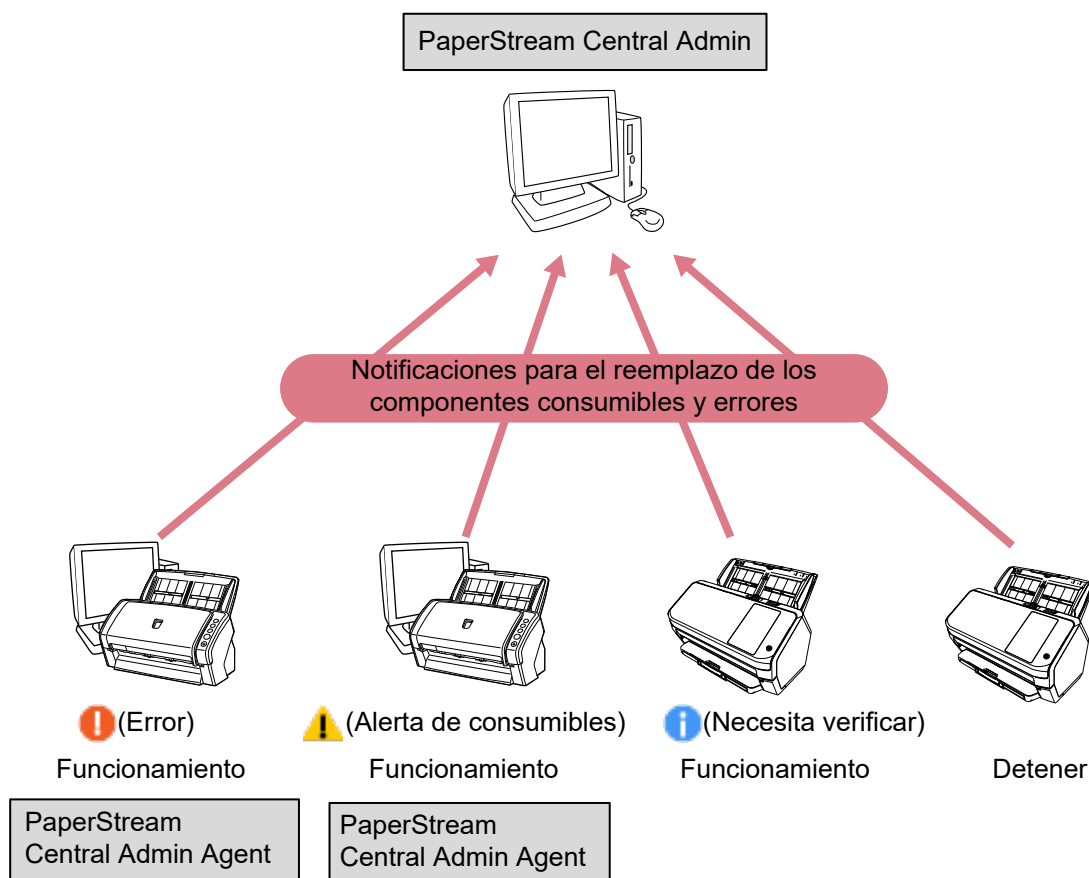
PaperStream Central Admin

Notificaciones para el reemplazo de los componentes consumibles y errores

(Error)
Funcionamiento

(Alerta de consumibles)
Funcionamiento

(Necesita verificar)
Funcionamiento

Detener

PaperStream Central Admin Agent

PaperStream Central Admin Agent